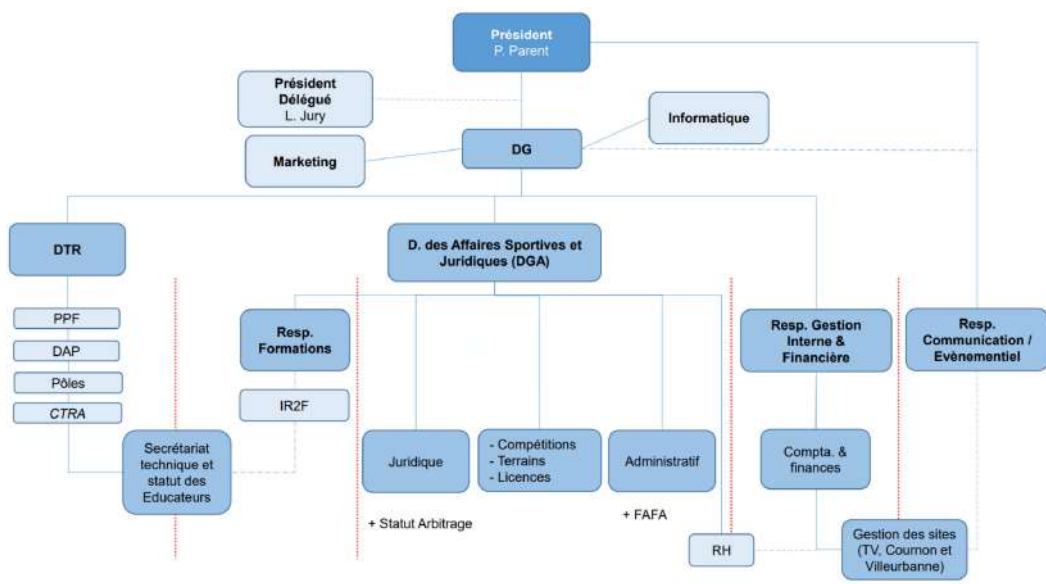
Président
P. Parent

Président Délégué
L. Jury

Informatique

Marketing

DG

DTR

D. des Affaires Sportives et Juridiques (DGA)

PPF

DAP

Pôles

CTRA

Resp. Formations

IR2F

Secrétariat technique et statut des Educateurs

Resp. Gestion Interne & Financière

Resp. Communication / Evènementiel

Juridique

- Compétitions
- Terrains
- Licences

Administratif

Compta. & finances

+ Statut Arbitrage

+ FAFA

RH

Gestion des sites (TV, Cournon et Villeurbanne)